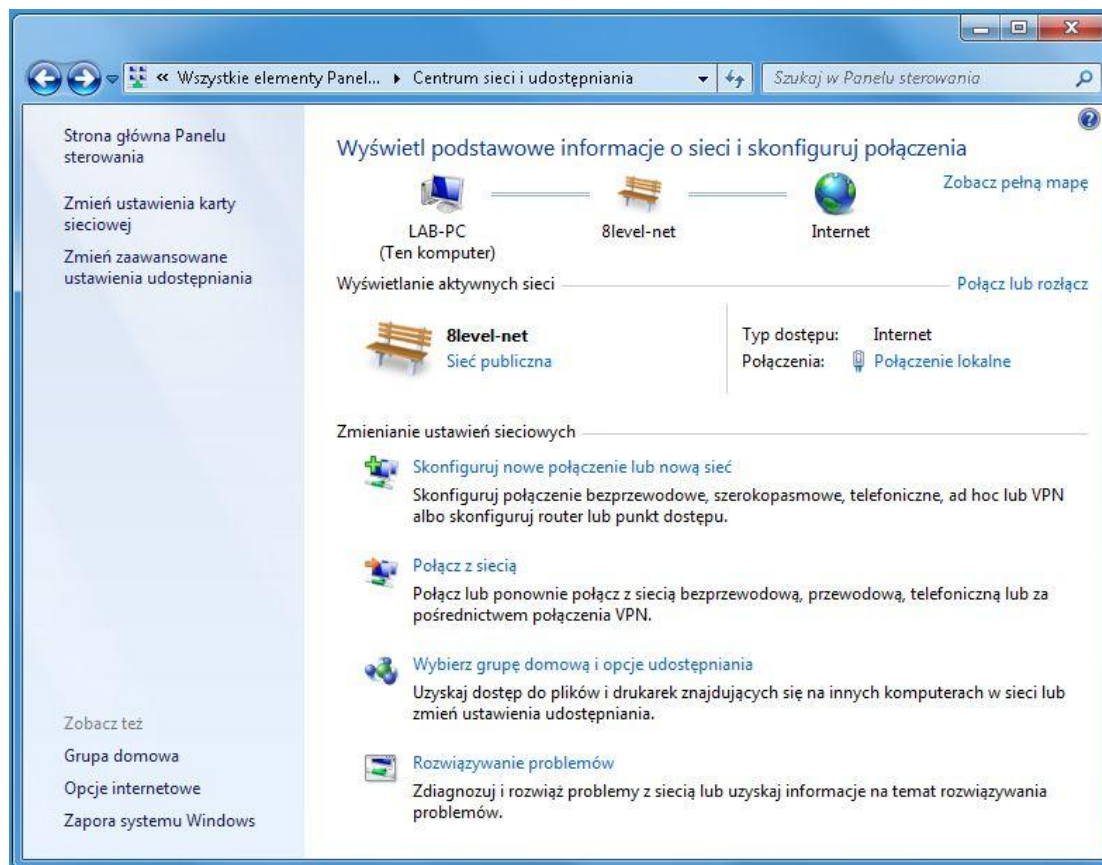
« Wszystkie elementy Panel... ▸ Centrum sieci i udostępniania

Szukaj w Panelu sterowania

Strona główna Panelu sterowania

Zmień ustawienia karty sieciowej

Zmień zaawansowane ustawienia udostępniania

Wyświetl podstawowe informacje o sieci i skonfiguruj połączenia

Zobacz pełną mapę

LAB-PC
(Ten komputer)

8level-net

Internet

Wyświetlanie aktywnych sieci

Połącz lub rozłącz

8level-net
Sieć publiczna

Typ dostępu: Internet
Połączenia: Połączenie lokalne

Zmienianie ustawień sieciowych

Skonfiguruj nowe połączenie lub nową sieć
Skonfiguruj połączenie bezprzewodowe, szerokopasmowe, telefoniczne, ad hoc lub VPN albo skonfiguruj router lub punkt dostępu.

Połącz z siecią
Połącz lub ponownie połącz z siecią bezprzewodową, przewodową, telefoniczną lub za pośrednictwem połączenia VPN.

Wybierz grupę domową i opcje udostępniania
Uzyskaj dostęp do plików i drukarek znajdujących się na innych komputerach w sieci lub zmień ustawienia udostępniania.

Rozwiązywanie problemów
Zdiagnozuj i rozwiąż problemy z siecią lub uzyskaj informacje na temat rozwiązywania problemów.

Zobacz też

Grupa domowa

Opcje internetowe

Zapora systemu Windows